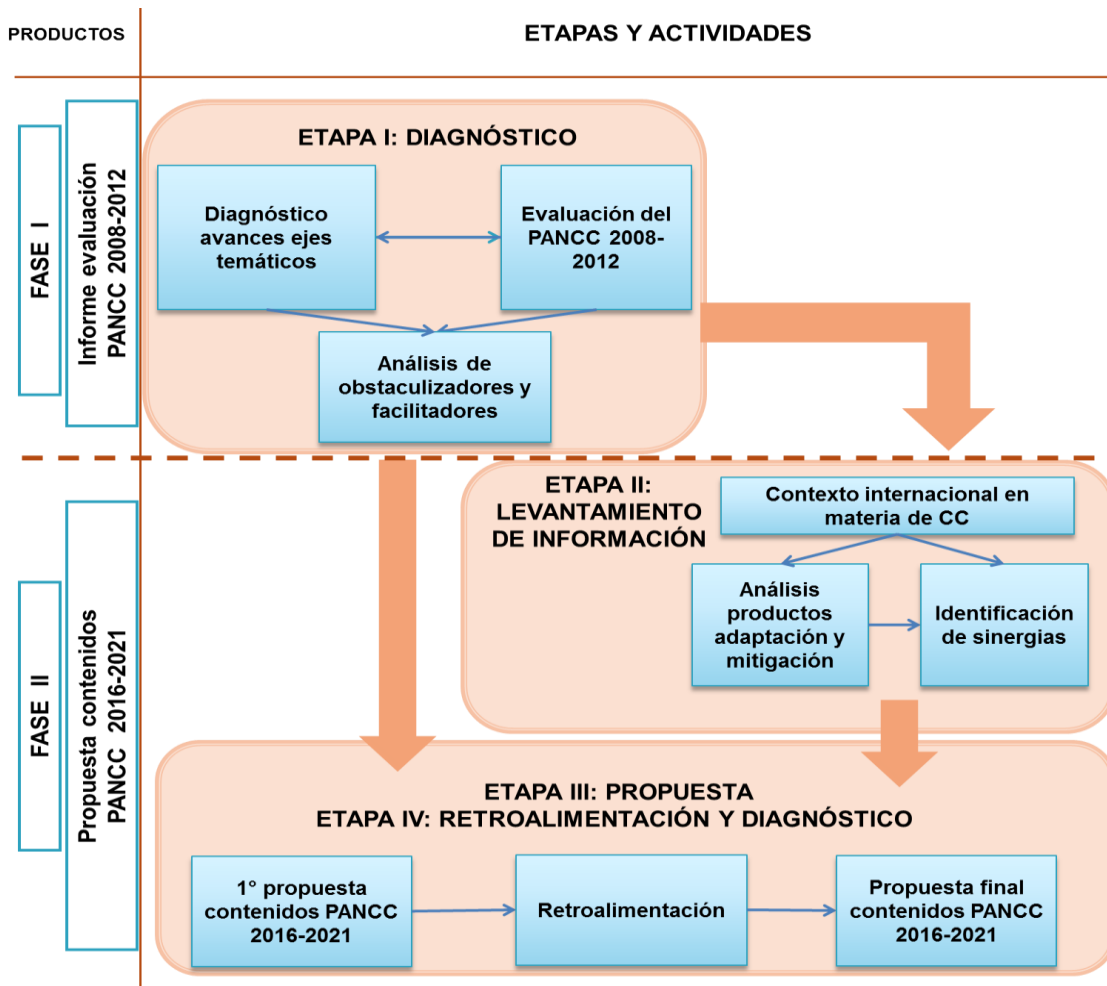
PRODUCTOS

ETAPAS Y ACTIVIDADES

FASE I

Informe evaluación PANCC 2008-2012

ETAPA I: DIAGNÓSTICO

Diagnóstico avances ejes temáticos

Evaluación del PANCC 2008-2012

Análisis de obstaculizadores y facilitadores

FASE II

Propuesta contenidos PANCC 2016-2021

ETAPA II: LEVANTAMIENTO DE INFORMACIÓN

Contexto internacional en materia de CC

Análisis productos adaptación y mitigación

Identificación de sinergias

ETAPA III: PROPUESTA
ETAPA IV: RETROALIMENTACIÓN Y DIAGNÓSTICO

1° propuesta contenidos PANCC 2016-2021

Retroalimentación

Propuesta final contenidos PANCC 2016-2021